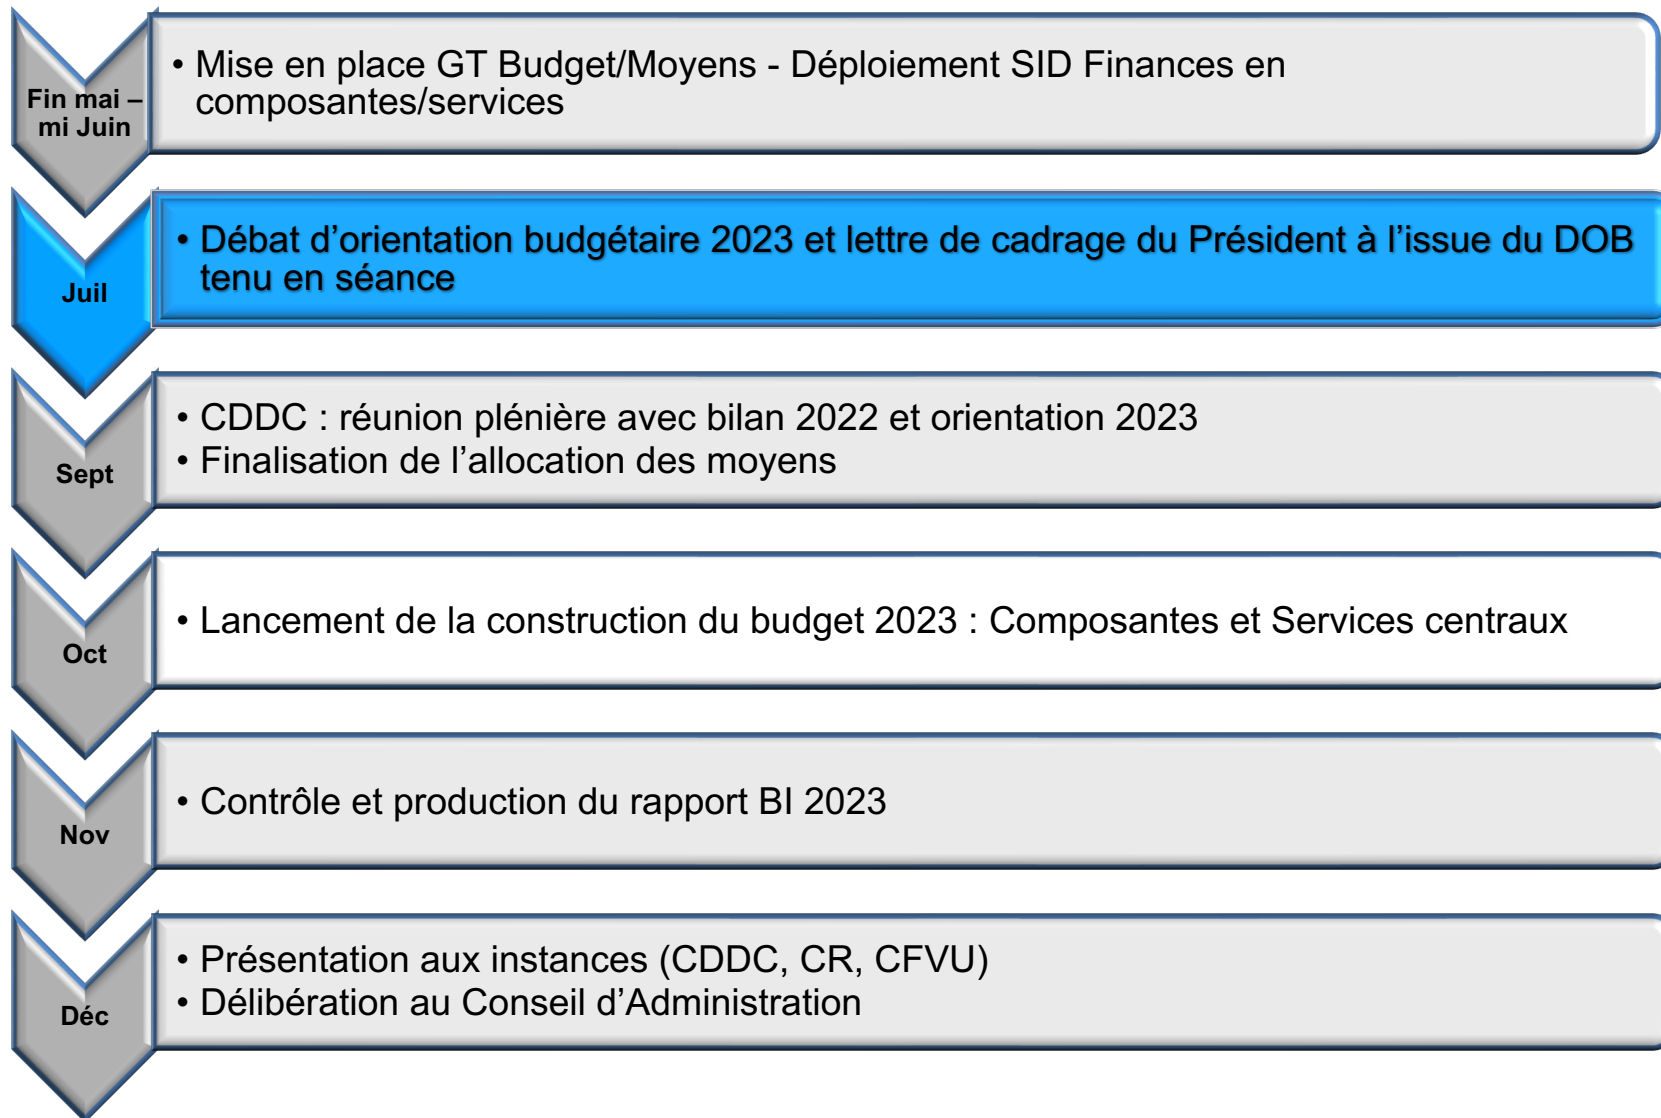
Fin mai – mi Juin

• Mise en place GT Budget/Moyens - Déploiement SID Finances en composantes/services

Juil

• Débat d'orientation budgétaire 2023 et lettre de cadrage du Président à l'issue du DOB tenu en séance

Sept

• CDDC : réunion plénière avec bilan 2022 et orientation 2023
• Finalisation de l'allocation des moyens

Oct

• Lancement de la construction du budget 2023 : Composantes et Services centraux

Nov

• Contrôle et production du rapport BI 2023

Déc

• Présentation aux instances (CDDC, CR, CFVU)
• Délibération au Conseil d'Administration